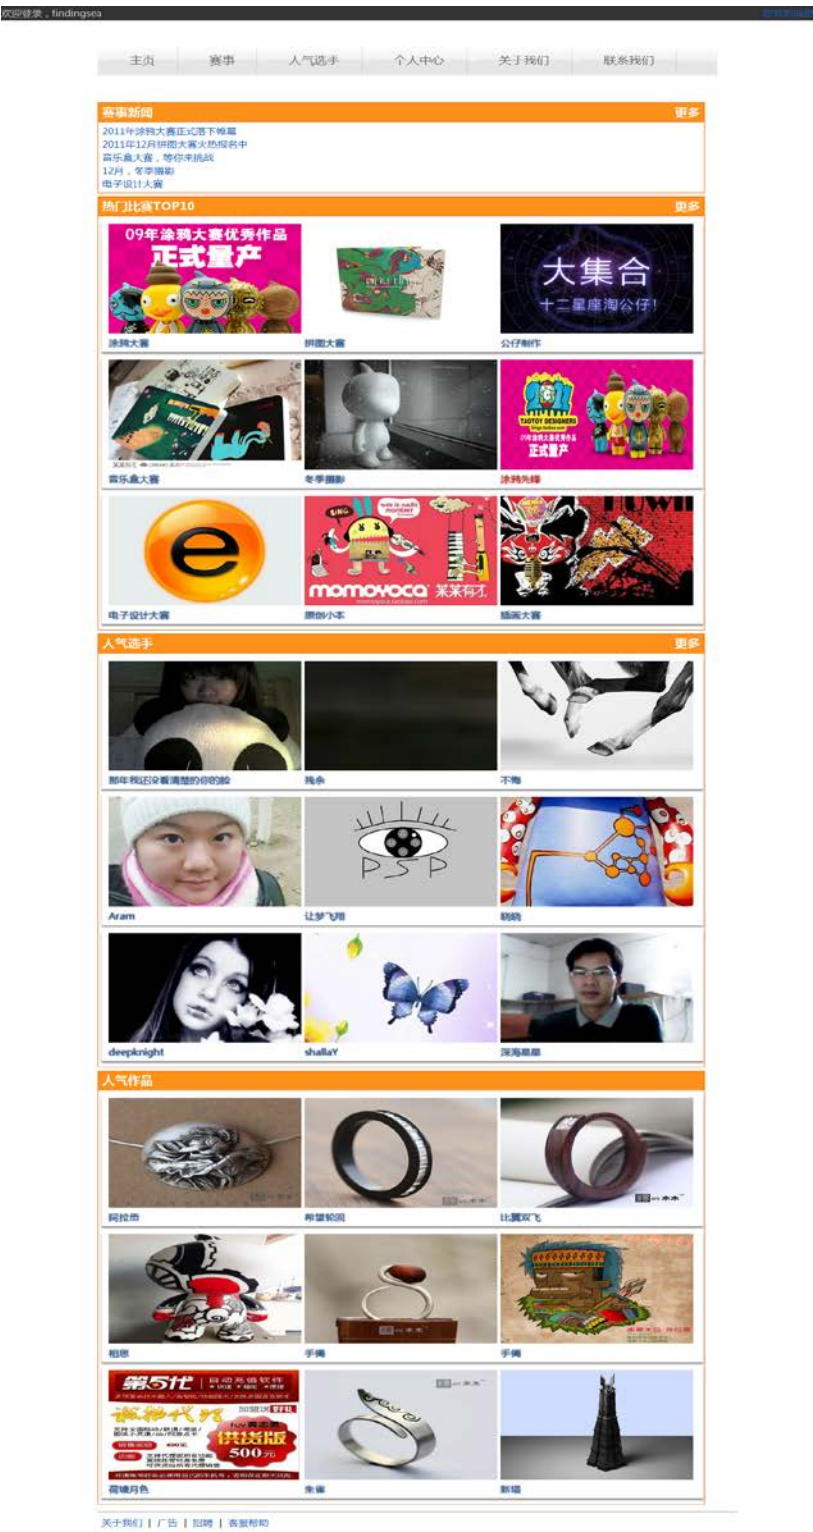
欢迎登录，findingsea

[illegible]

主页 赛事 人气选手 个人中心 关于我们 联系我们

赛事新闻 更多

2011年涂鸦大赛正式落下帷幕
2011年12月拼图大赛火热报名中
音乐盒大赛，等你来挑战
12月，冬季摄影
电子设计大赛

热门比赛TOP10 更多

09年涂鸦大赛优秀作品 正式量产

大集合 十二星座淘公仔！

涂鸦大赛 拼图大赛 公仔制作

TAOTOY DESIGNERS 09年涂鸦大赛优秀作品 正式量产

音乐盒大赛 冬季摄影 涂鸦先锋

momoyoca 茉茉有才

电子设计大赛 原创小本 插画大赛

人气选手 更多

那年我还没看清楚的你的脸 残余 不悔

PSP

Aram 让梦飞翔 晓晓

deepknight shallaY 深海星星

人气作品

阿拉蕾 希望轮回 比翼双飞

相思 手镯 手镯

500元

荷塘月色 朱雀 斜塔

关于我们 | 广告 | 招聘 | 客服帮助